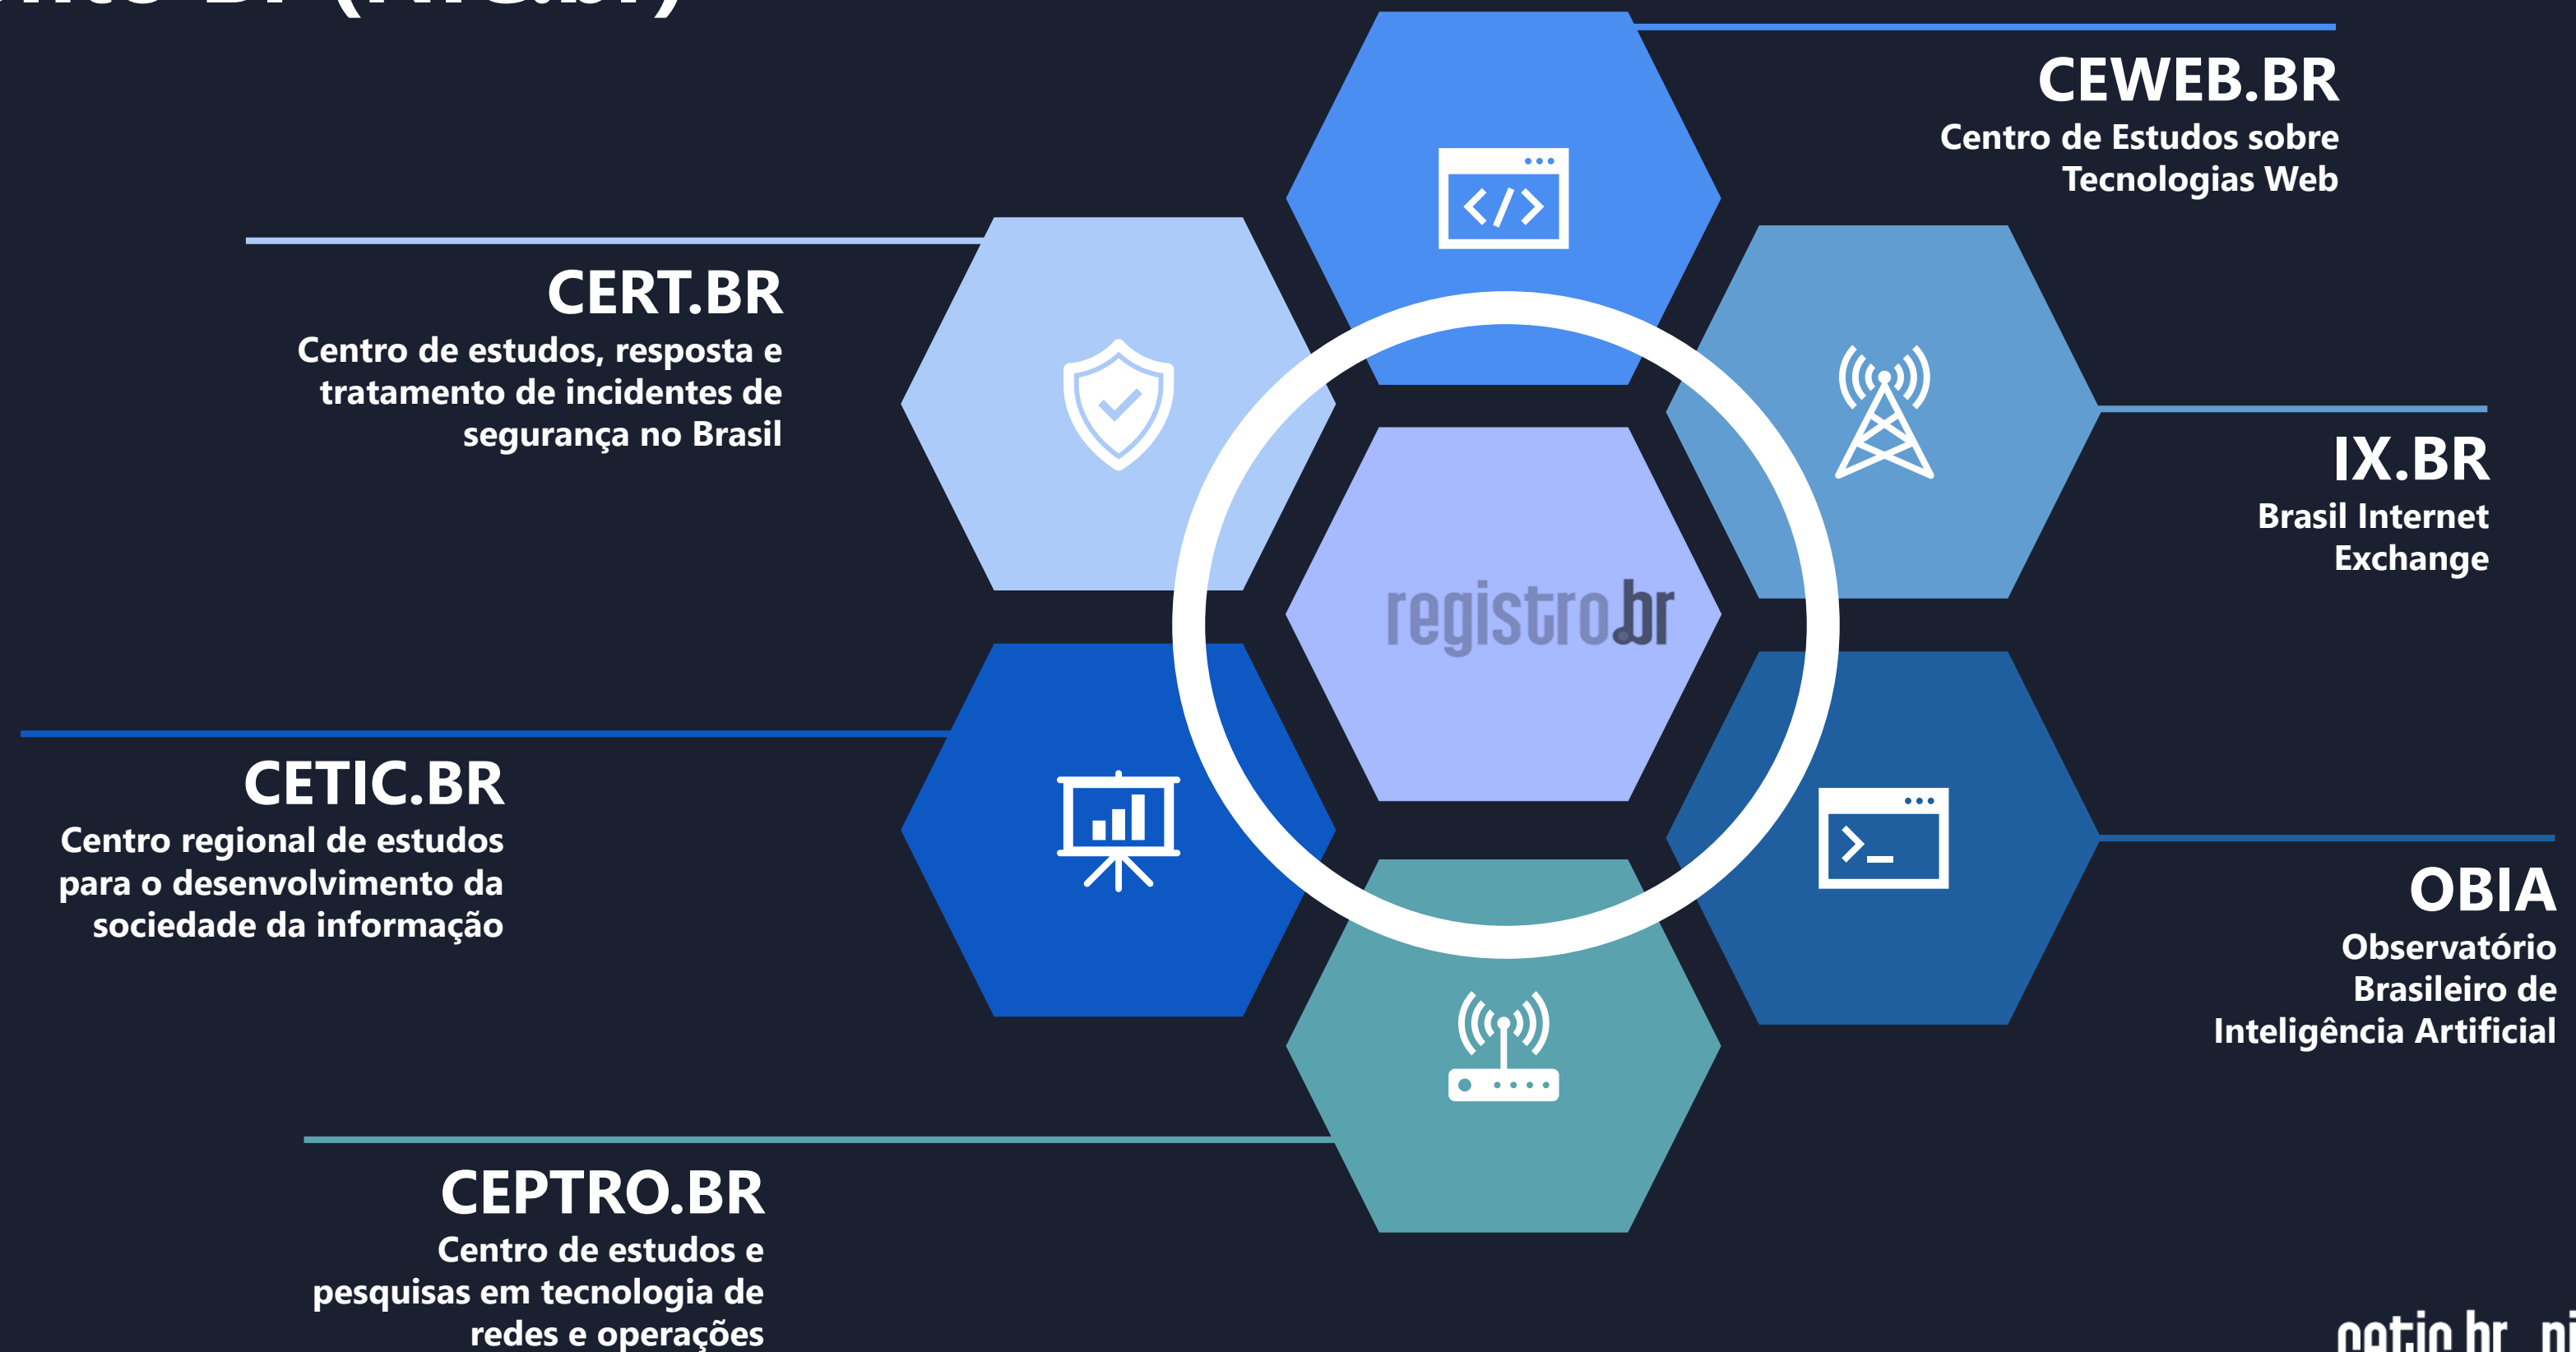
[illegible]

CEWEB.BR
Centro de Estudos sobre Tecnologias Web

CERT.BR
Centro de estudos, resposta e tratamento de incidentes de segurança no Brasil

IX.BR
Brasil Internet Exchange

registro.br

CETIC.BR
Centro regional de estudos para o desenvolvimento da sociedade da informação

OBIA
Observatório Brasileiro de Inteligência Artificial

CEPTRO.BR
Centro de estudos e pesquisas em tecnologia de redes e operações

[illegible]